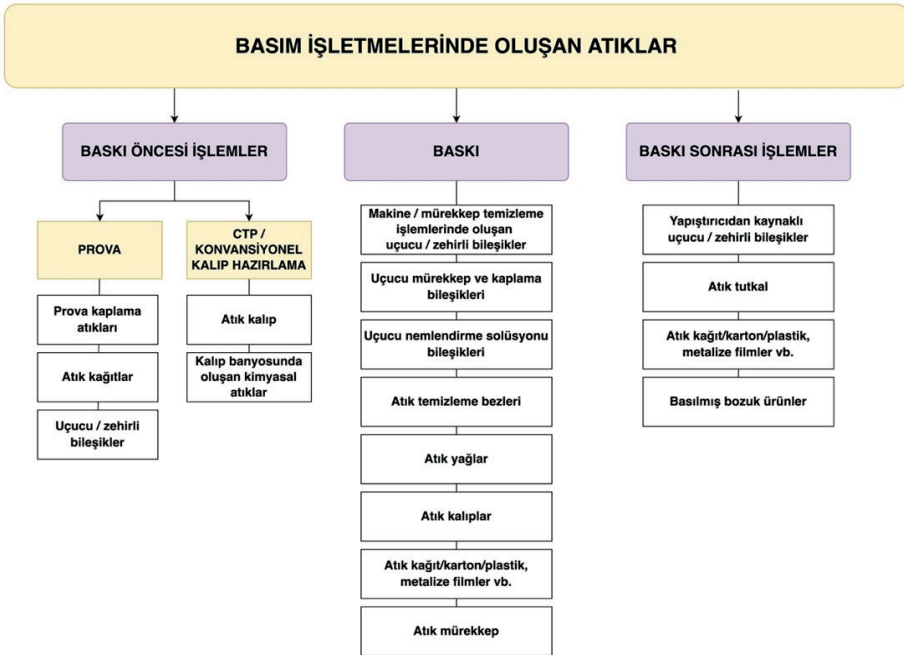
BASIM İŞLETMELERİNDE OLUŞAN ATIKLAR

BASKI ÖNCESİ İŞLEMLER

PROVA

Prova kaplama atıkları

Atık kağıtlar

Uçucu / zehirli bileşikler

CTP / KONVANSİYONEL KALIP HAZIRLAMA

Atık kalıp

Kalıp banyosunda oluşan kimyasal atıklar

BASKI

Makine / mürekkep temizleme işlemlerinde oluşan uçucu / zehirli bileşikler

Uçucu mürekkep ve kaplama bileşikleri

Uçucu nemlendirme solüsyonu bileşikleri

Atık temizleme bezleri

Atık yağlar

Atık kalıplar

Atık kağıt/karton/plastik, metalize filmler vb.

Atık mürekkep

BASKI SONRASI İŞLEMLER

Yapıştırıcıdan kaynaklı uçucu / zehirli bileşikler

Atık tutkal

Atık kağıt/karton/plastik, metalize filmler vb.

Basılmış bozuk ürünler